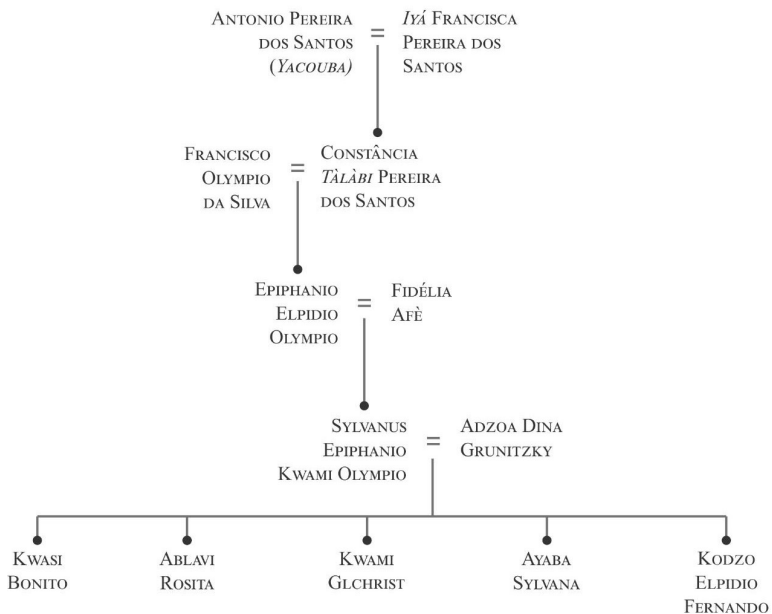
Antonio Pereira dos Santos (*Yacouba*) = *Iyá* Francisca Pereira dos Santos

Francisco Olympio da Silva = Constância *Tàlàbi* Pereira dos Santos

Epiphanio Elpidio Olympio = Fidélia Afè

Sylvanus Epiphanio Kwami Olympio = Adzoa Dina Grunitzky

Kwasi Bonito

Ablavi Rosita

Kwami Glchrist

Ayaba Sylvana

Kodzo Elpidio Fernando